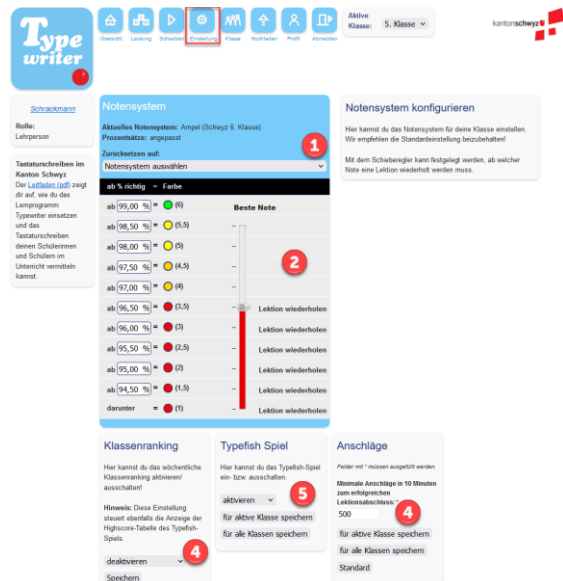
Type writer

Übersicht Leistung Schreiben Einstellung Klasse Hochladen Profil Abmelden

Aktive Klasse: 5. Klasse

kantonschwyz

Schrackmann

Rolle: Lehrperson

Tastaturschreiben im Kanton Schwyz
Der Leitfaden (pdf) zeigt dir auf, wie du das Lernprogramm Typewriter einsetzen und das Tastaturschreiben deinen Schülerinnen und Schülern im Unterricht vermitteln kannst.

Notensystem

Aktuelles Notensystem: Ampel (Schwyz 6. Klasse)
Prozentsätze: angepasst

Zurücksetzen auf:
Notensystem auswählen

1

| ab % richtig | = | Farbe | |
|---|---|---|---|
| ab 99,00 % | = | (6) | Beste Note |
| ab 98,50 % | = | (5,5) | – |
| ab 98,00 % | = | (5) | – |
| ab 97,50 % | = | (4,5) | – |
| ab 97,00 % | = | (4) | – |
| ab 96,50 % | = | (3,5) | Lektion wiederholen |
| ab 96,00 % | = | (3) | Lektion wiederholen |
| ab 95,50 % | = | (2,5) | Lektion wiederholen |
| ab 95,00 % | = | (2) | Lektion wiederholen |
| ab 94,50 % | = | (1,5) | Lektion wiederholen |
| darunter | = | (1) | Lektion wiederholen |

2

Notensystem konfigurieren

Hier kannst du das Notensystem für deine Klasse einstellen. Wir empfehlen die Standardeinstellung beizubehalten!

Mit dem Schieberegler kann festgelegt werden, ab welcher Note eine Lektion wiederholt werden muss.

Klassenranking

Hier kannst du das wöchentliche Klassenranking aktivieren/ ausschalten!

Hinweis: Diese Einstellung steuert ebenfalls die Anzeige der Highscore-Tabelle des Typefish-Spiels.

deaktivieren

4

Speichern

Typefish Spiel

Hier kannst du das Typefish-Spiel ein- bzw. ausschalten.

aktivieren

5

für aktive Klasse speichern

für alle Klassen speichern

Anschläge

Felder mit * müssen ausgefüllt werden.

Minimale Anschläge in 10 Minuten zum erfolgreichen Lektionsabschluss: *

500

4

für aktive Klasse speichern

für alle Klassen speichern

Standard